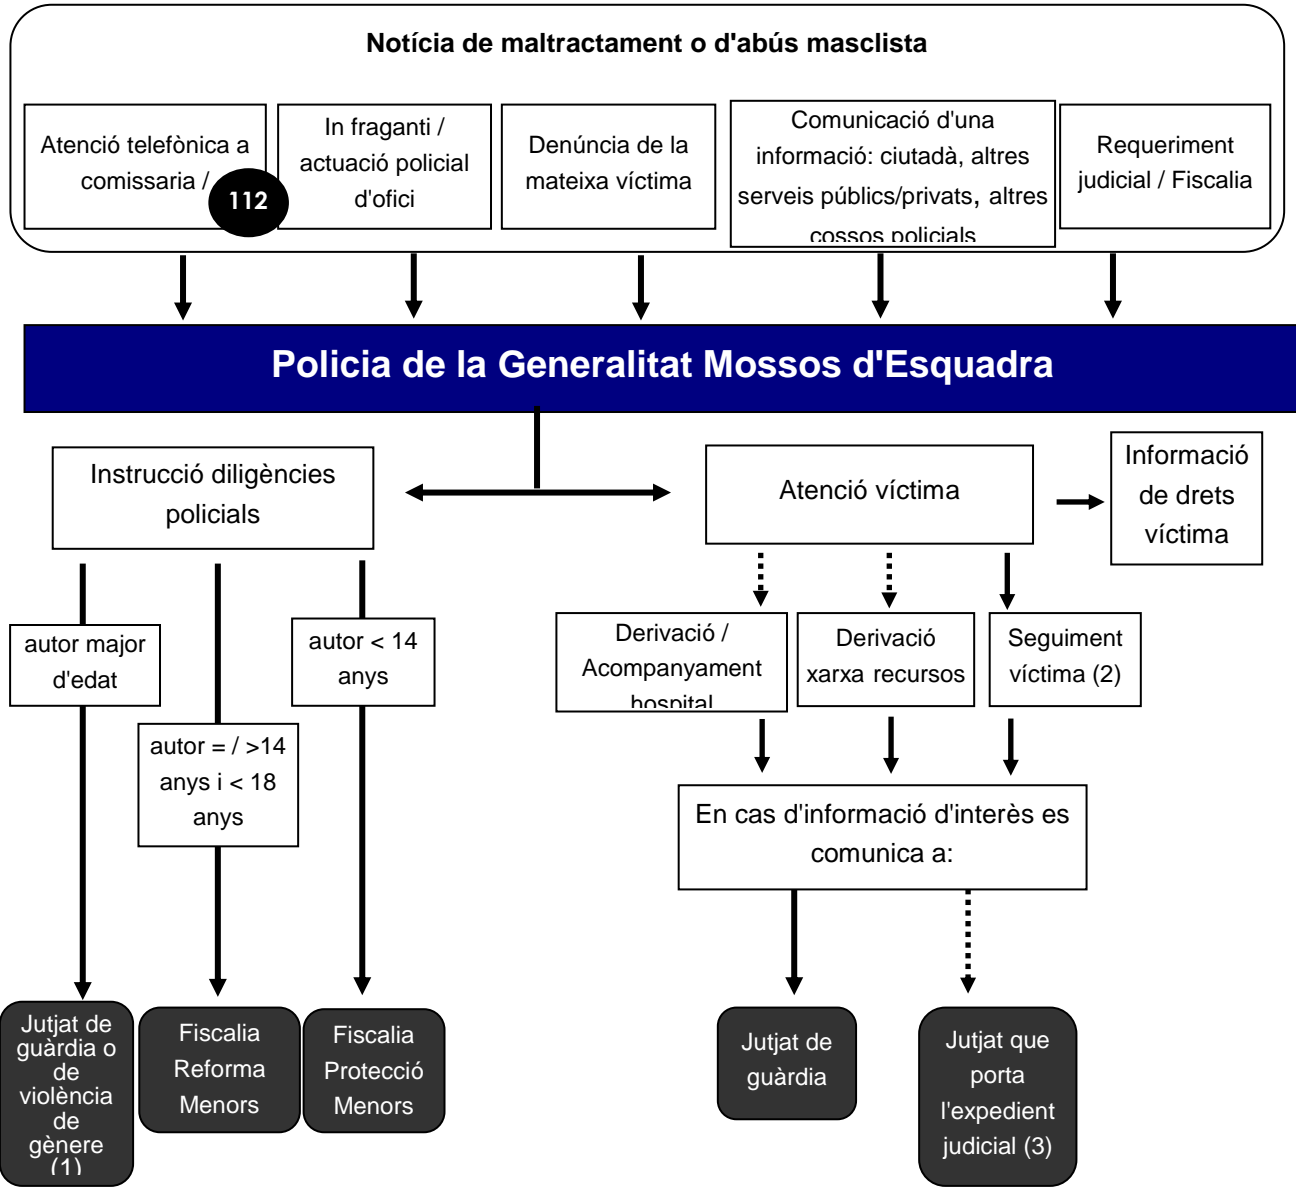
Notícia de maltractament o d'abús masclista

Atenció telefònica a comissaria / 112

In fraganti / actuació policial d'ofici

Denúncia de la mateixa víctima

Comunicació d'una informació: ciutadà, altres serveis públics/privats, altres cossos policials

Requeriment judicial / Fiscalia

Policia de la Generalitat Mossos d'Esquadra

Instrucció diligències policials

Atenció víctima

Informació de drets víctima

autor major d'edat

autor = / >14 anys i < 18 anys

autor < 14 anys

Derivació / Acompanyament hospital

Derivació xarxa recursos

Seguiment víctima (2)

En cas d'informació d'interès es comunica a:

Jutjat de guàrdia o de violència de gènere (1)

Fiscalia Reforma Menors

Fiscalia Protecció Menors

Jutjat de guàrdia

Jutjat que porta l'expedient judicial (3)